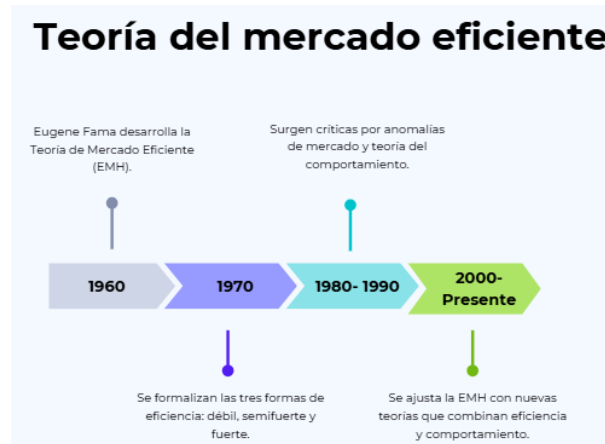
Teoría del mercado eficiente

Eugene Fama desarrolla la Teoría de Mercado Eficiente (EMH).

Surgen críticas por anomalías de mercado y teoría del comportamiento.

1960

1970

1980- 1990

2000-Presente

Se formalizan las tres formas de eficiencia: débil, semifuerte y fuerte.

Se ajusta la EMH con nuevas teorías que combinan eficiencia y comportamiento.